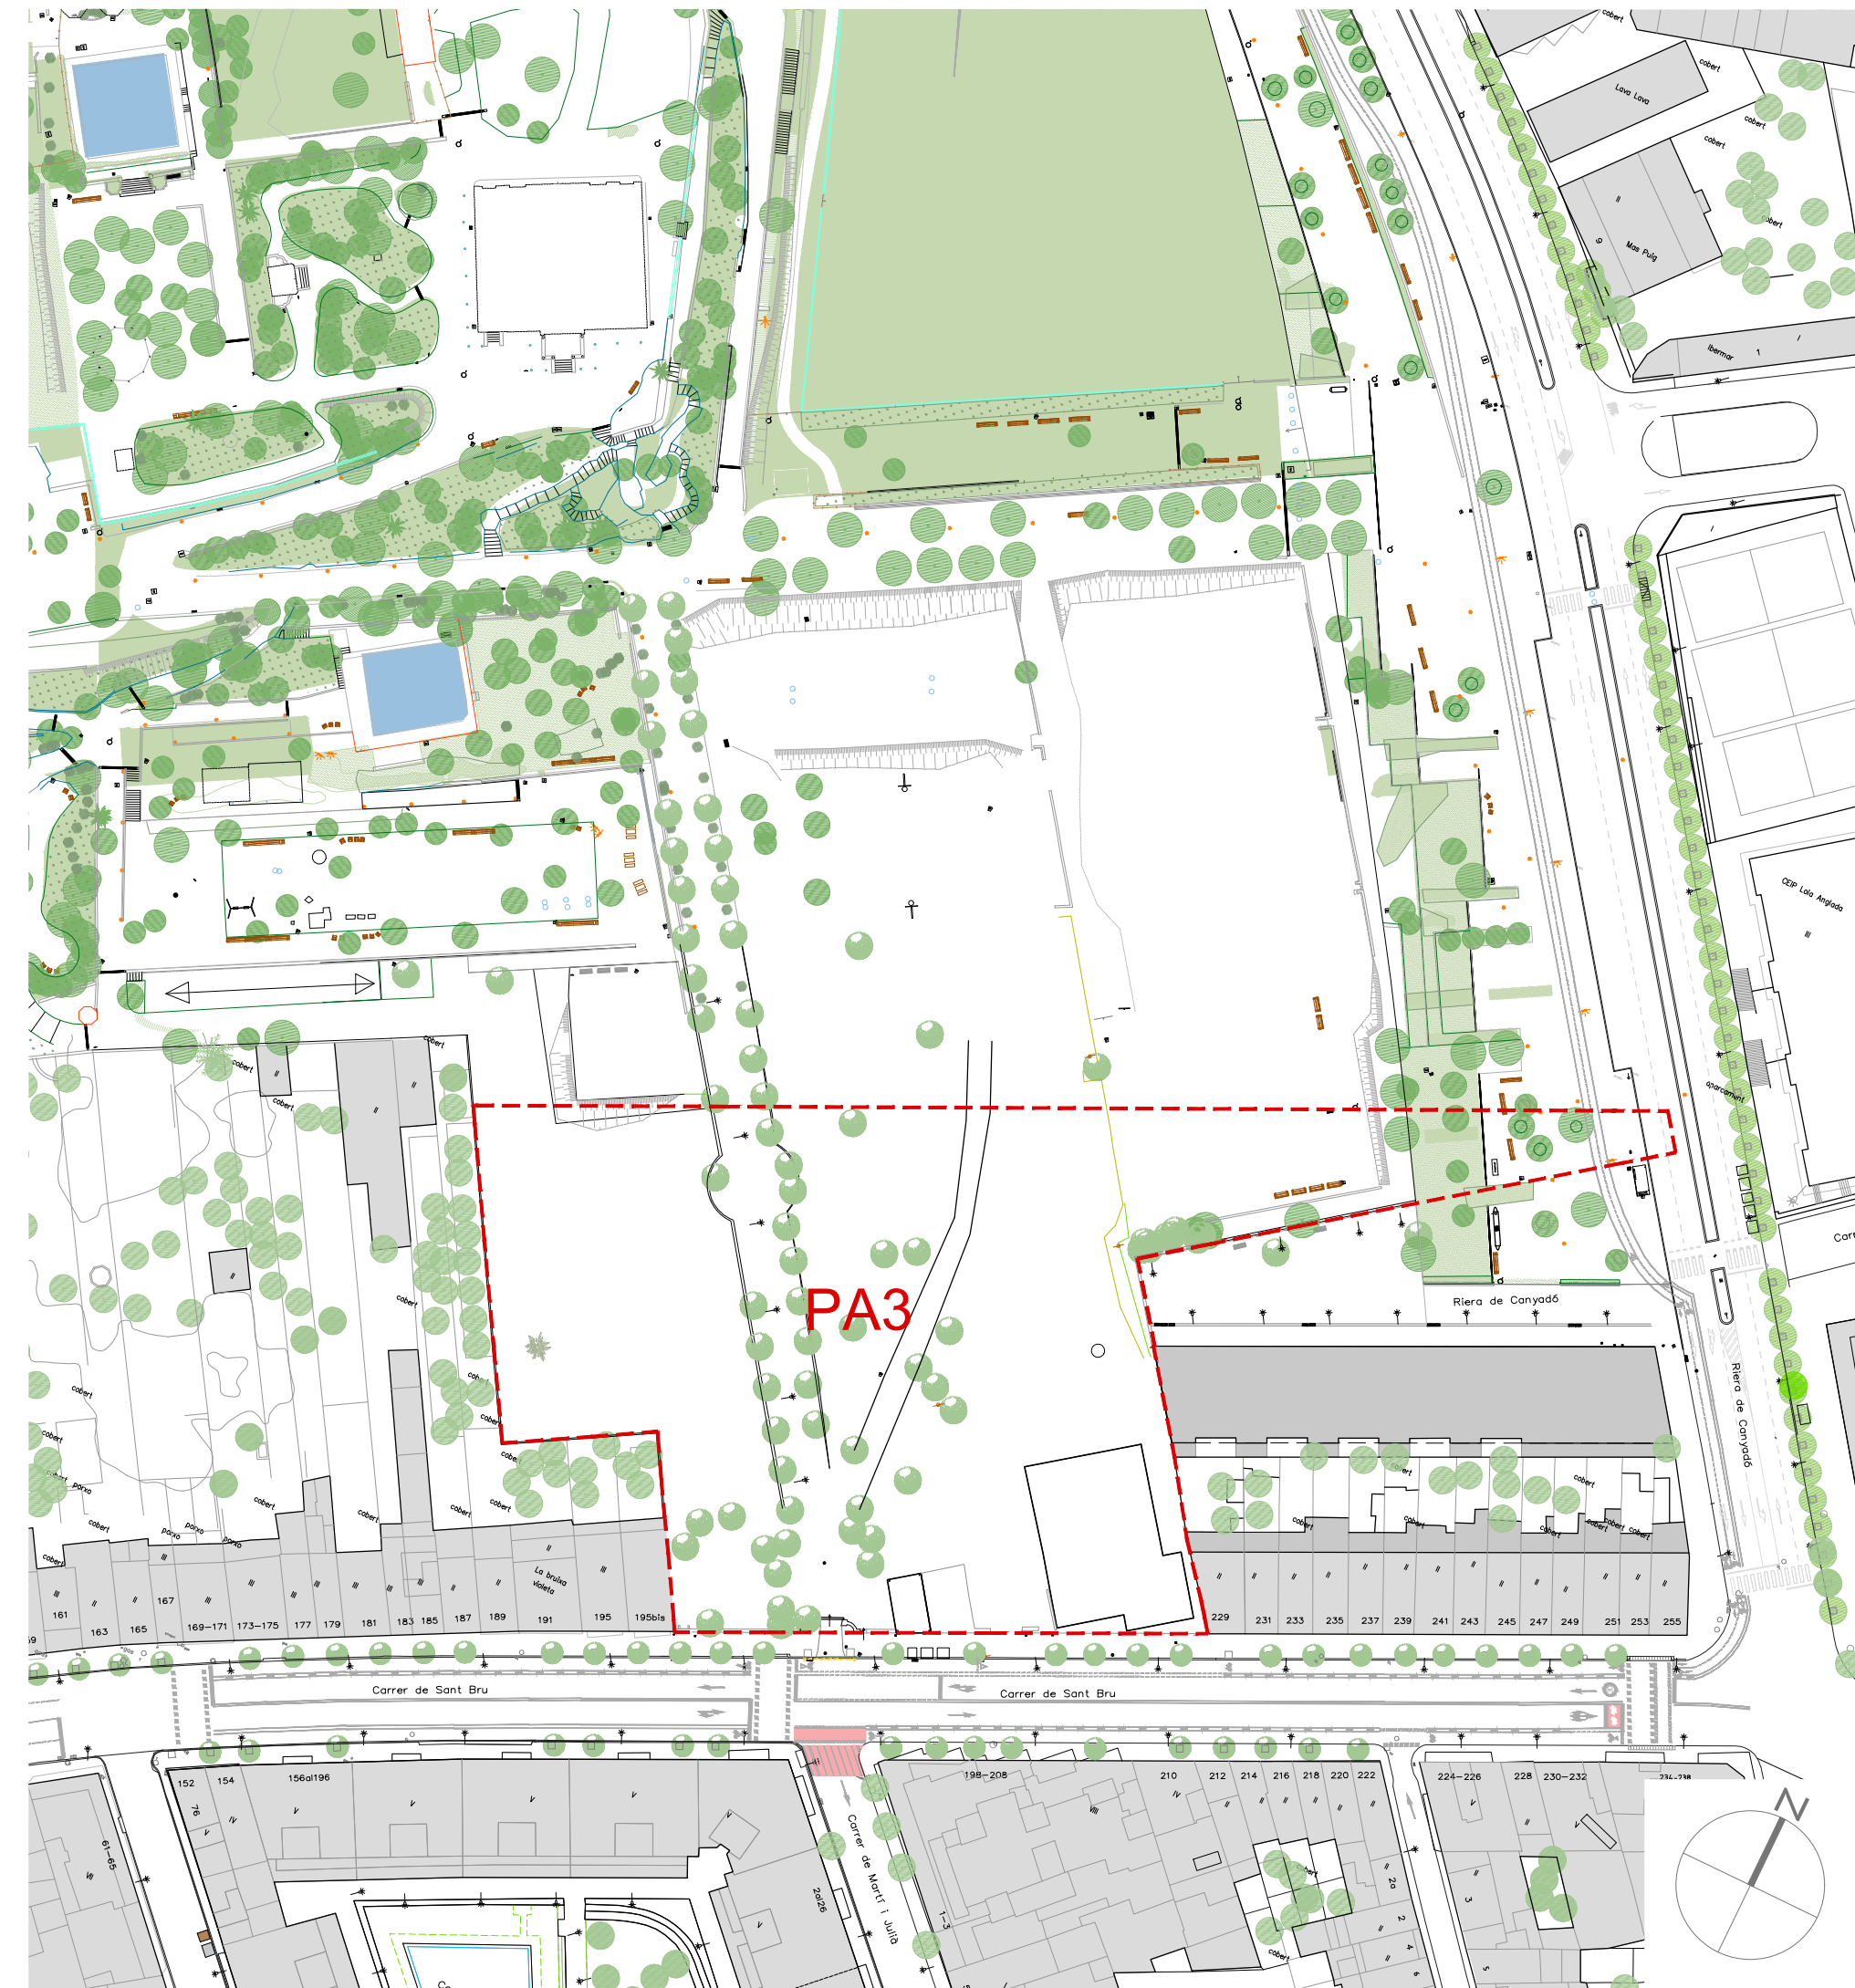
PA3

Riera de Canyadó

Carrer de Sant Bru

Carrer de Sant Bru

Riera de Canyadó

Carrer de Martí i Julià

Lava Lava

Mas Puig

CEIP Lola Anglada

aparcament

cobert

La bruixa violeta

parxo

161 163 165 167 169–171 173–175 177 179 181 183 185 187 189 191 195 195bis

229 231 233 235 237 239 241 243 245 247 249 251 253 255

152 154 156al196 198–208 210 212 214 216 218 220 222 224–226 228 230–232 234–238

61–65

N

Car